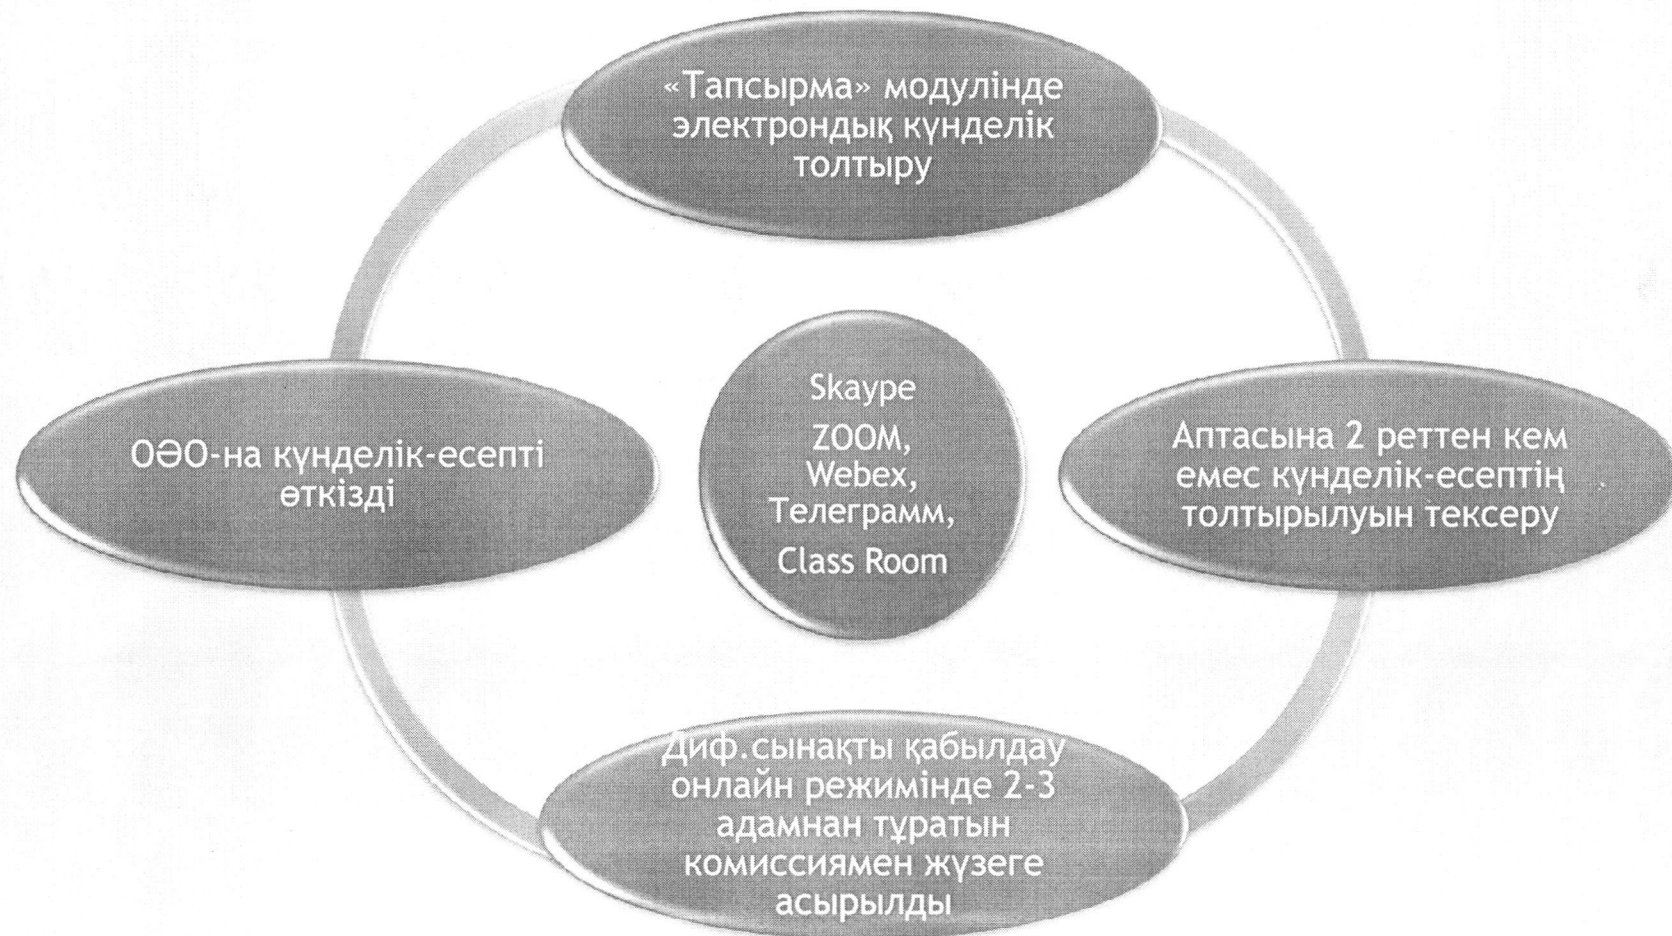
«Тапсырма» модулінде электрондық күнделік толтыру

ОӘО-на күнделік-есепті өткізді

Skaype
ZOOM,
Webex,
Телеграмм,
Class Room

Аптасына 2 реттен кем емес күнделік-есептің толтырылуын тексеру

Диф.сынақты қабылдау онлайн режимінде 2-3 адамнан тұратын комиссиямен жүзеге асырылды